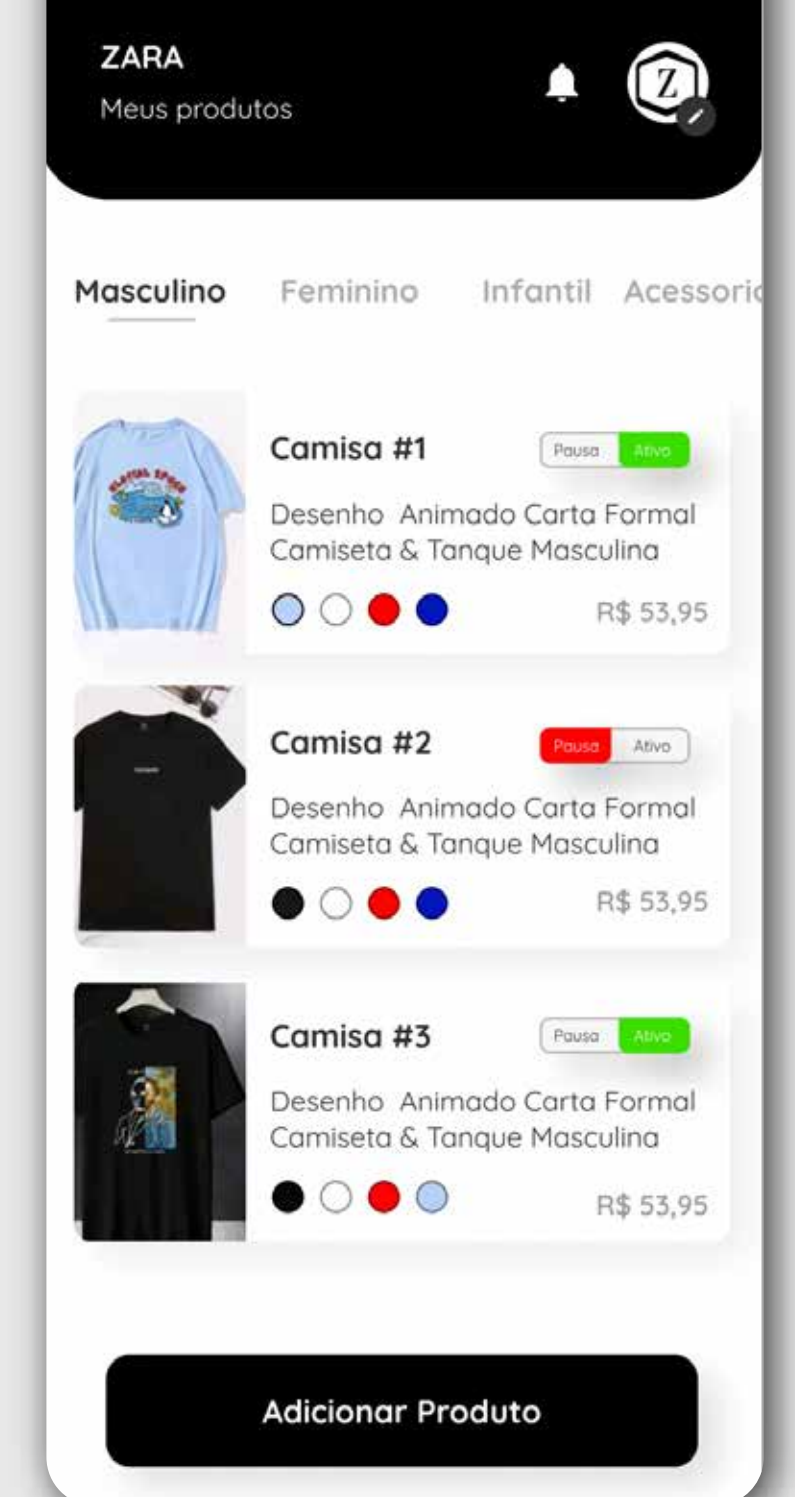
ZARA
Meus produtos

Z

Masculino Feminino Infantil Acessoric

Camisa #1
Pausa Ativo
Desenho Animado Carta Formal Camiseta & Tanque Masculina
R$ 53,95

Camisa #2
Pausa Ativo
Desenho Animado Carta Formal Camiseta & Tanque Masculina
R$ 53,95

Camisa #3
Pausa Ativo
Desenho Animado Carta Formal Camiseta & Tanque Masculina
R$ 53,95

Adicionar Produto